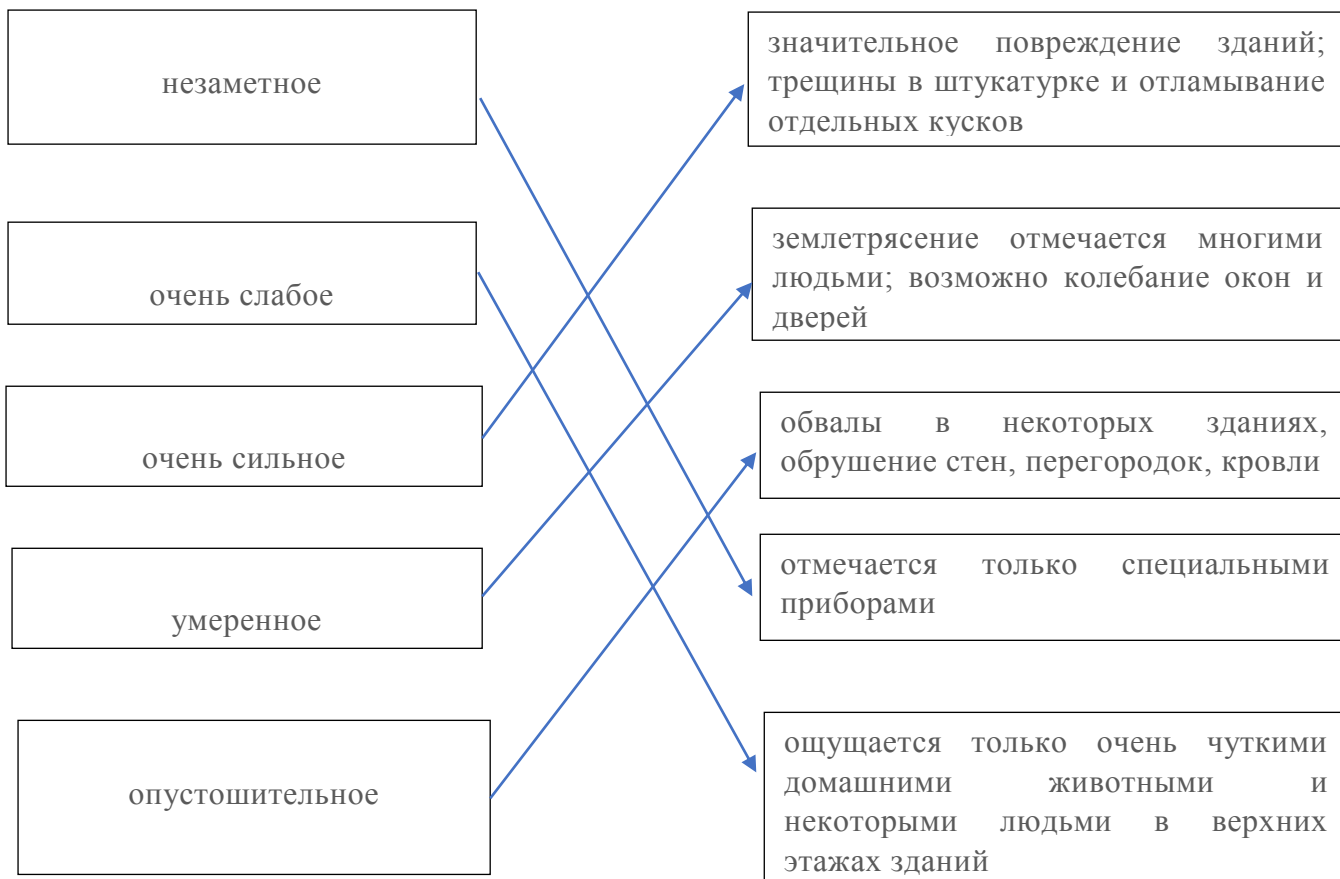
незаметное

очень слабое

очень сильное

умеренное

опустошительное

значительное повреждение зданий; трещины в штукатурке и отламывание отдельных кусков

землетрясение отмечается многими людьми; возможно колебание окон и дверей

обвалы в некоторых зданиях, обрушение стен, перегородок, кровли

отмечается только специальными приборами

ощущается только очень чуткими домашними животными и некоторыми людьми в верхних этажах зданий